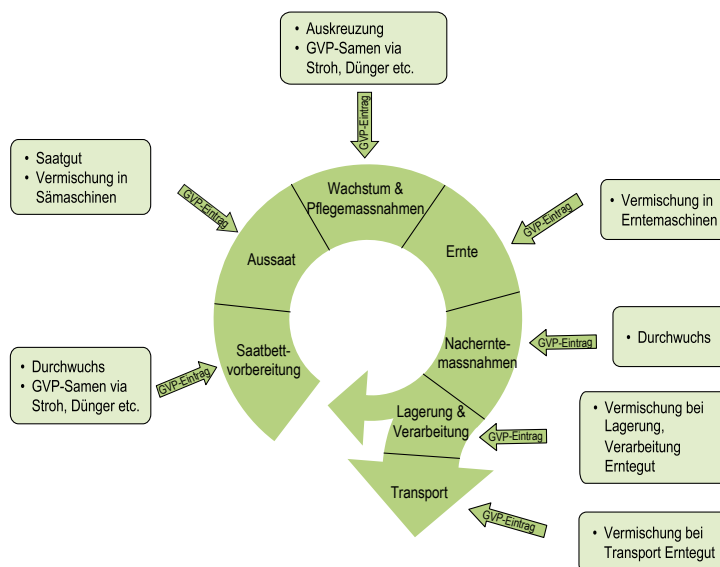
• Auskreuzung
• GVP-Samen via Stroh, Dünger etc.

GVP-Eintrag

• Saatgut
• Vermischung in Sämaschinen

GVP-Eintrag

Wachstum & Pflegemassnahmen

• Vermischung in Erntemaschinen

GVP-Eintrag

Aussaat

Ernte

• Durchwuchs

GVP-Eintrag

Nacherntemassnahmen

• Durchwuchs
• GVP-Samen via Stroh, Dünger etc.

GVP-Eintrag

Saatbettvorbereitung

Lagerung & Verarbeitung

GVP-Eintrag

• Vermischung bei Lagerung, Verarbeitung Erntegut

Transport

GVP-Eintrag

• Vermischung bei Transport Erntegut